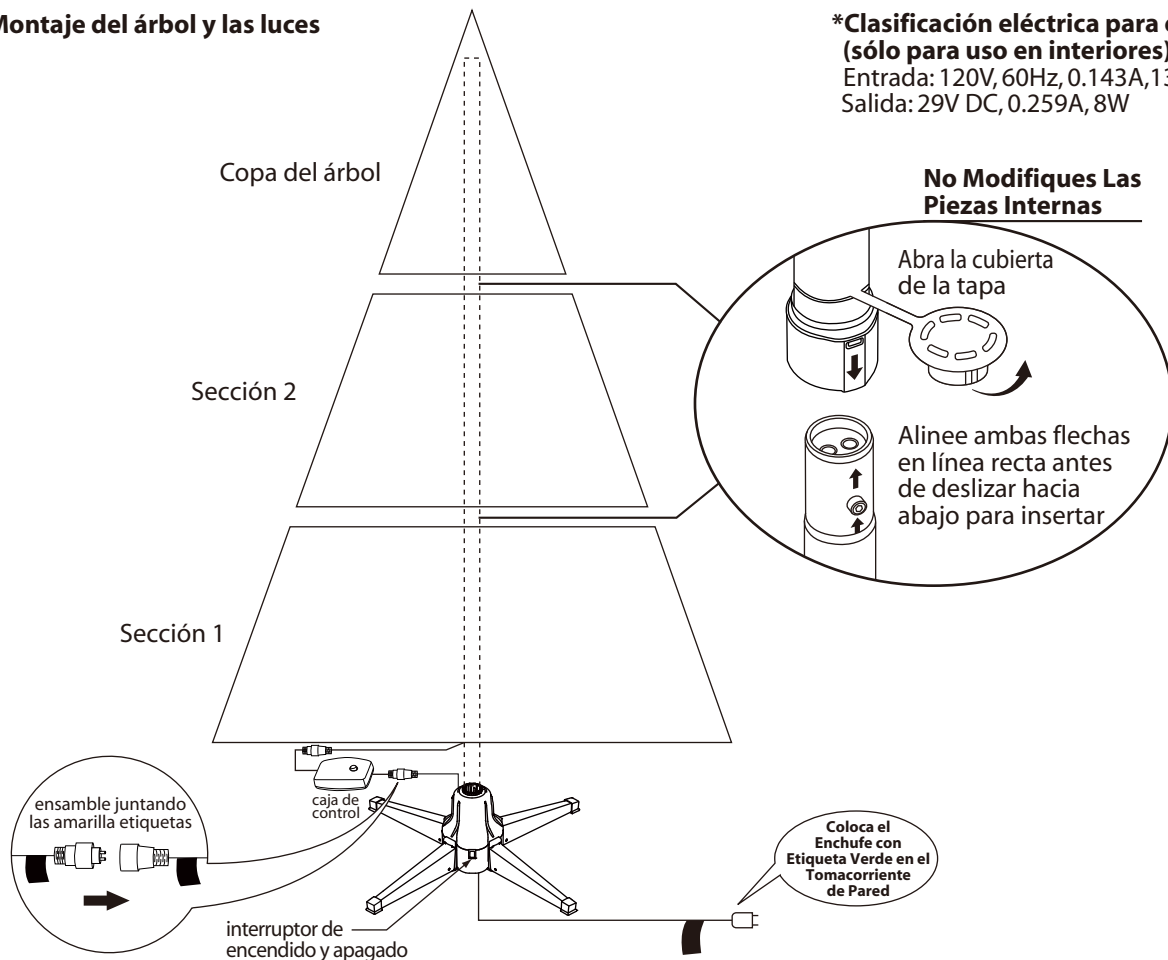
Montaje del árbol y las luces

*Clasificación eléctrica para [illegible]
(sólo para uso en interiores)
Entrada: 120V, 60Hz, 0.143A, 1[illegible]
Salida: 29V DC, 0.259A, 8W

Copa del árbol

No Modifiques Las Piezas Internas

Abra la cubierta de la tapa

Sección 2

Alinee ambas flechas en línea recta antes de deslizar hacia abajo para insertar

Sección 1

ensamble juntando las amarilla etiquetas

caja de control

Coloca el Enchufe con Etiqueta Verde en el Tomacorriente de Pared

interruptor de encendido y apagado